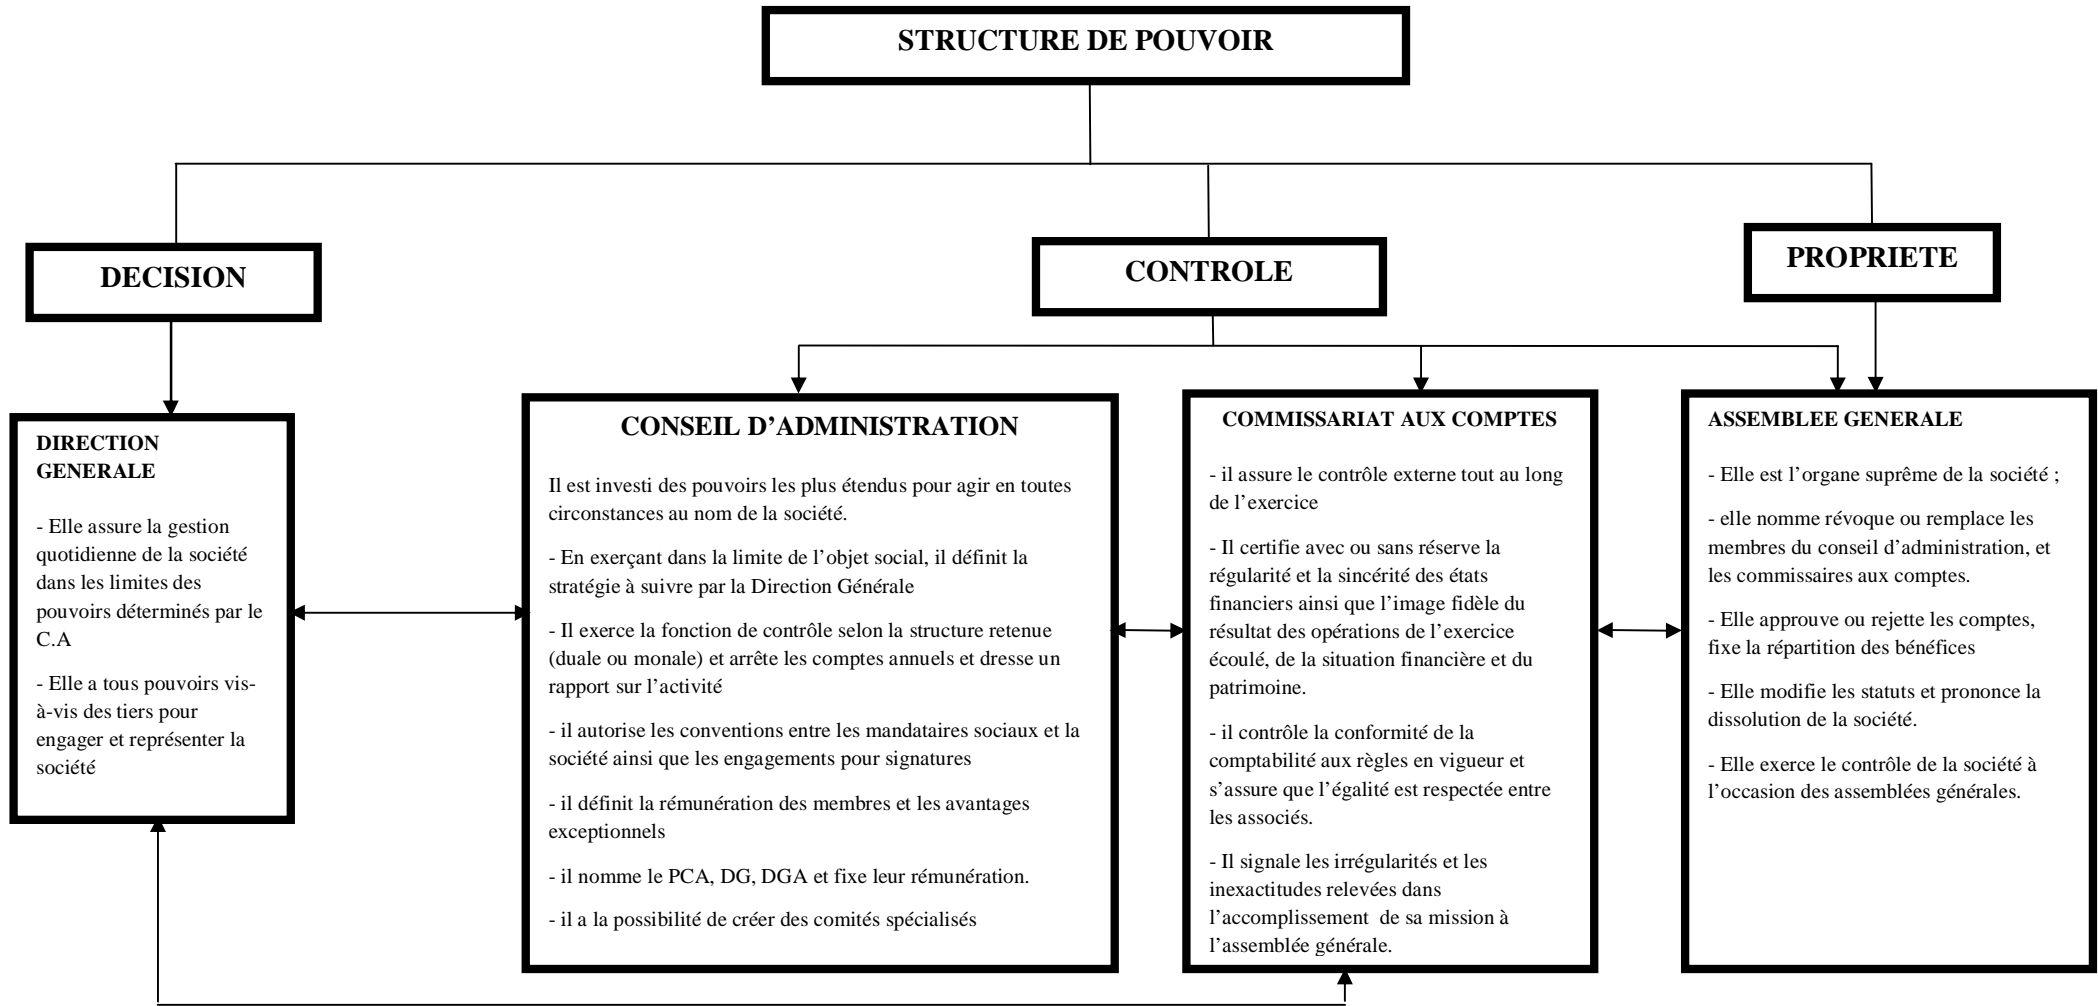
STRUCTURE DE POUVOIR

DECISION

CONTROLE

PROPRIETE

DIRECTION GENERALE

- Elle assure la gestion quotidienne de la société dans les limites des pouvoirs déterminés par le C.A

- Elle a tous pouvoirs vis-à-vis des tiers pour engager et représenter la société

CONSEIL D'ADMINISTRATION

Il est investi des pouvoirs les plus étendus pour agir en toutes circonstances au nom de la société.

- En exerçant dans la limite de l'objet social, il définit la stratégie à suivre par la Direction Générale

- Il exerce la fonction de contrôle selon la structure retenue (duale ou monale) et arrête les comptes annuels et dresse un rapport sur l'activité

- il autorise les conventions entre les mandataires sociaux et la société ainsi que les engagements pour signatures

- il définit la rémunération des membres et les avantages exceptionnels

- il nomme le PCA, DG, DGA et fixe leur rémunération.

- il a la possibilité de créer des comités spécialisés

COMMISSARIAT AUX COMPTES

- il assure le contrôle externe tout au long de l'exercice

- Il certifie avec ou sans réserve la régularité et la sincérité des états financiers ainsi que l'image fidèle du résultat des opérations de l'exercice écoulé, de la situation financière et du patrimoine.

- il contrôle la conformité de la comptabilité aux règles en vigueur et s'assure que l'égalité est respectée entre les associés.

- Il signale les irrégularités et les inexactitudes relevées dans l'accomplissement de sa mission à l'assemblée générale.

ASSEMBLEE GENERALE

- Elle est l'organe suprême de la société ;

- elle nomme révoque ou remplace les membres du conseil d'administration, et les commissaires aux comptes.

- Elle approuve ou rejette les comptes, fixe la répartition des bénéfices

- Elle modifie les statuts et prononce la dissolution de la société.

- Elle exerce le contrôle de la société à l'occasion des assemblées générales.